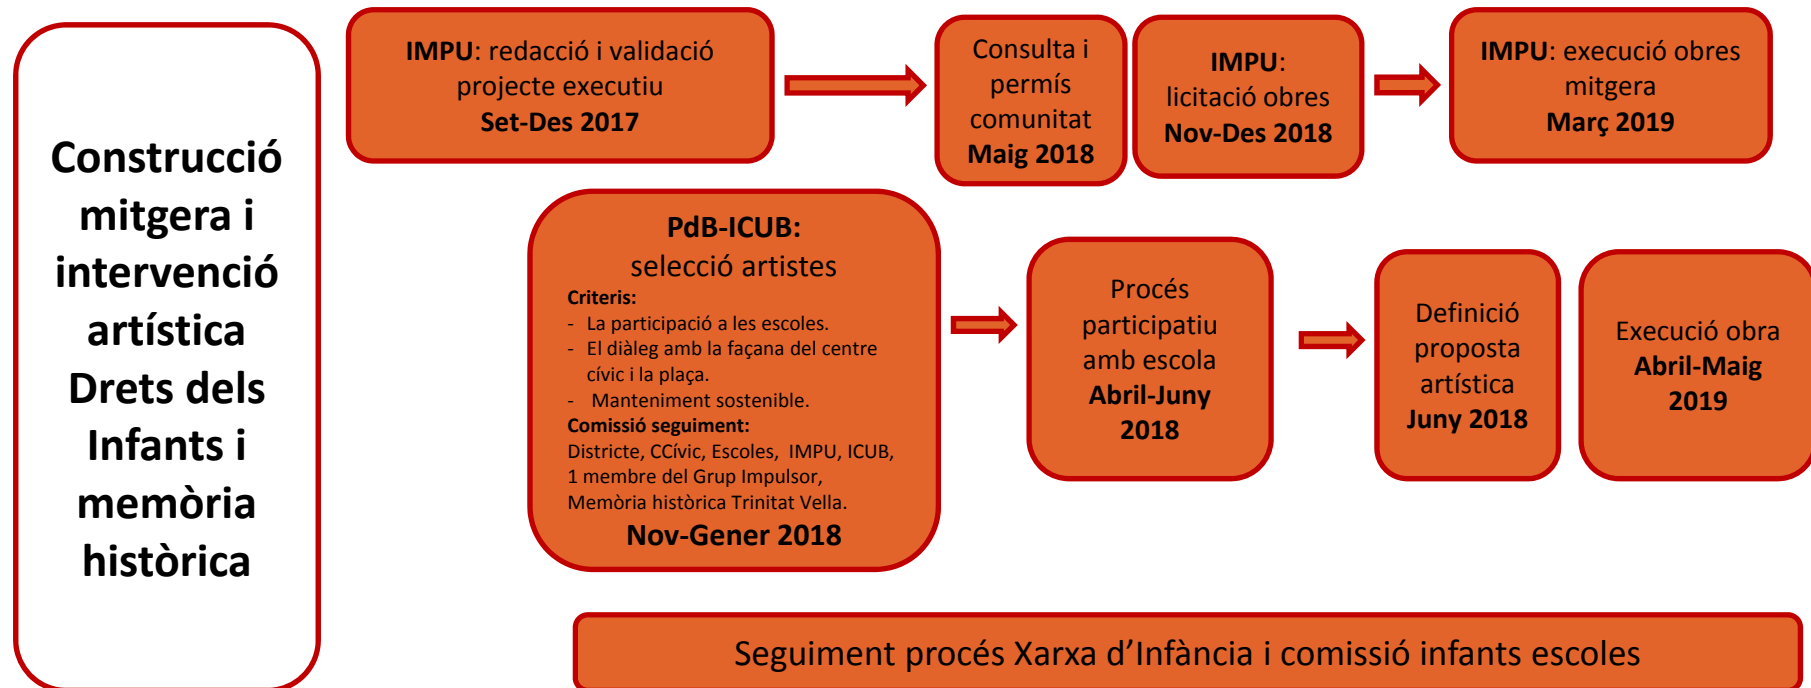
Construcció mitgera i intervenció artística Drets dels Infants i memòria històrica

IMPU: redacció i validació projecte executiu
Set-Des 2017

Consulta i permís comunitat
Maig 2018

IMPU: licitació obres
Nov-Des 2018

IMPU: execució obres mitgera
Març 2019

PdB-ICUB:
selecció artistes
Criteris:
- La participació a les escoles.
- El diàleg amb la façana del centre cívic i la plaça.
- Manteniment sostenible.
Comissió seguiment:
Districte, CCívic, Escoles, IMPU, ICUB, 1 membre del Grup Impulsor, Memòria històrica Trinitat Vella.
Nov-Gener 2018

Procés participatiu amb escola
Abril-Juny 2018

Definició proposta artística
Juny 2018

Execució obra
Abril-Maig 2019

Seguiment procés Xarxa d'Infància i comissió infants escoles